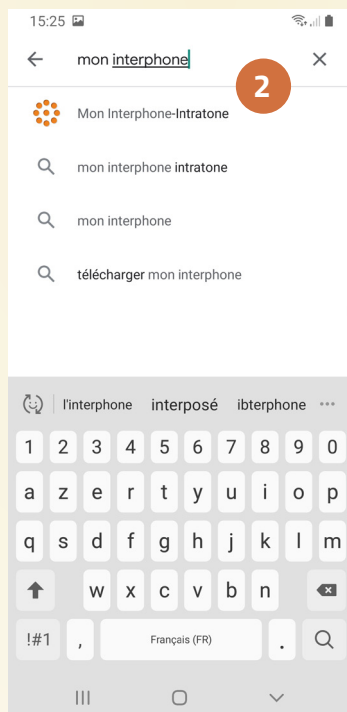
15:25

mon interphone

2

Mon Interphone-Intratone

mon interphone intratone

mon interphone

télécharger mon interphone

l'interphone interposé ibterphone

1 2 3 4 5 6 7 8 9 0

a z e r t y u i o p

q s d f g h j k l m

w x c v b n

!#1 , Français (FR) .